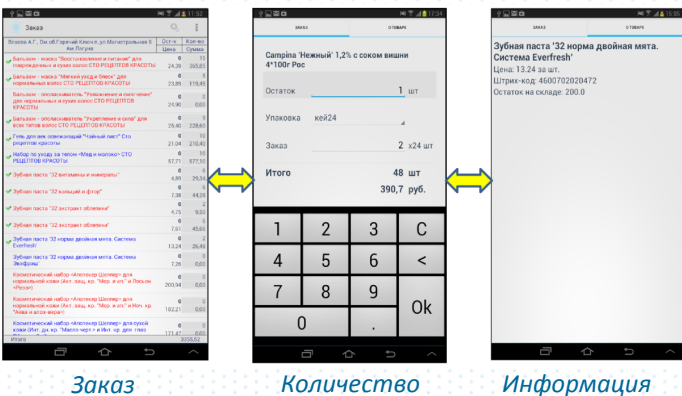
Заказ

Власов А.Г., Ок обГорячий Ключ п. ул Могистральная 9 Ик Погуев

Ост-к Цена

Кол-во Сумма

Бальзам - маска "Восстановление и питание" для поврежденных и сухих волос СТО РЕЦЕПТОВ КРАСОТЫ

0 24,39

15 365,85

Бальзам - маска "Мягкий уход и блеск" для нормальных волос СТО РЕЦЕПТОВ КРАСОТЫ

0 23,89

5 119,45

Бальзам - ополаскиватель "Увлажнение и свечение" для нормальных и сухих волос СТО РЕЦЕПТОВ КРАСОТЫ

0 24,90

0 0,00

Бальзам - ополаскиватель "Укрепление и рост" для всех типов волос СТО РЕЦЕПТОВ КРАСОТЫ

0 29,40

10 229,80

Гель для век освежающий "Чайный лист" Сто рецептов красоты

0 21,04

10 210,40

Набор по уходу за телом «Мед и молоко» СТО РЕЦЕПТОВ КРАСОТЫ

0 87,71

10 877,10

Зубная паста "32 витамины и минералы"

0 4,89

6 29,34

Зубная паста "32 кальций и фтор"

0 7,38

6 44,28

Зубная паста "32 экстракт облепихи"

0 4,75

2 9,50

Зубная паста "32 экстракт облепихи"

0 7,61

6 45,66

Зубная паста "32 норма двойная мята. Система Everfresh"

0 13,24

2 26,48

Зубная паста "32 норма двойная мята. Система Эверфреш"

0 7,26

0 0,00

Косметический набор «Апотекер Шеллер» для нормальной кожи (Ант. защ. кр. "Мор. м-ал" и Лосьон «Роза»)

0 200,94

0 0,00

Косметический набор «Апотекер Шеллер» для нормальной кожи (Ант. защ. кр. "Мор. м-ал" и Ночн. кр. "Алоэ и алоэ-вера")

0 182,21

0 0,00

Косметический набор «Апотекер Шеллер» для сухой кожи (Инт. дн. кр. "Масло черт. и Ночн. кр. для глаз

0 171,47

0 0,00

Итого 3055,62

ЗАКАЗ | О ТОВАРЕ

Campina "Нежный" 1,2% с соком вишни 4*100г Рос

Остаток 1 шт

Упаковка кей24

Заказ 2 x24 шт

Итого 48 шт

390,7 руб.

| 1 | 2 | 3 | C |
|---|---|---|---|
| 4 | 5 | 6 | < |
| 7 | 8 | 9 | Ok |
| 0 | | . | |

ЗАКАЗ | О ТОВАРЕ

Зубная паста "32 норма двойная мята. Система Everfresh"
Цена: 13.24 за шт.
Штрих-код: 4600702020472
Остаток на складе: 200.0

Заказ

Количество

Информация